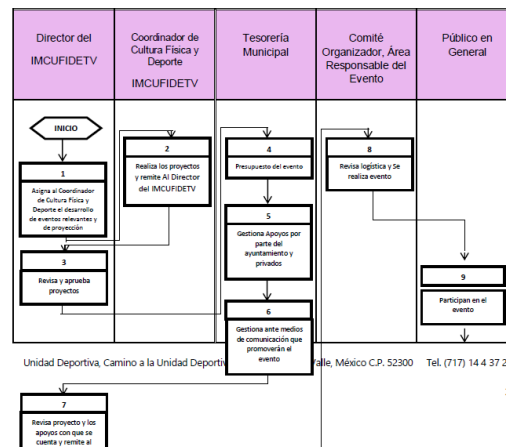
| Director del IMCUFIDETV | Coordinador de Cultura Física y Deporte IMCUFIDETV | Tesorería Municipal | Comité Organizador, Área Responsable del Evento | Público en General |
|---|---|---|---|---|

INICIO

1
Asigna al Coordinador de Cultura Física y Deporte el desarrollo de eventos relevantes y de proyección

2
Realiza los proyectos y remite Al Director del IMCUFIDETV

3
Revisa y aprueba proyectos

4
Presupuesto del evento

5
Gestiona Apoyos por parte del ayuntamiento y privados

6
Gestiona ante medios de comunicación que promoverán el evento

8
Revisa logística y Se realiza evento

9
Participan en el evento

Unidad Deportiva, Camino a la Unidad Deportiv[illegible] Valle, México C.P. 52300 Tel. (717) 14 4 37 2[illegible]

7
Revisa proyecto y los apoyos con que se cuenta y remite al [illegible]